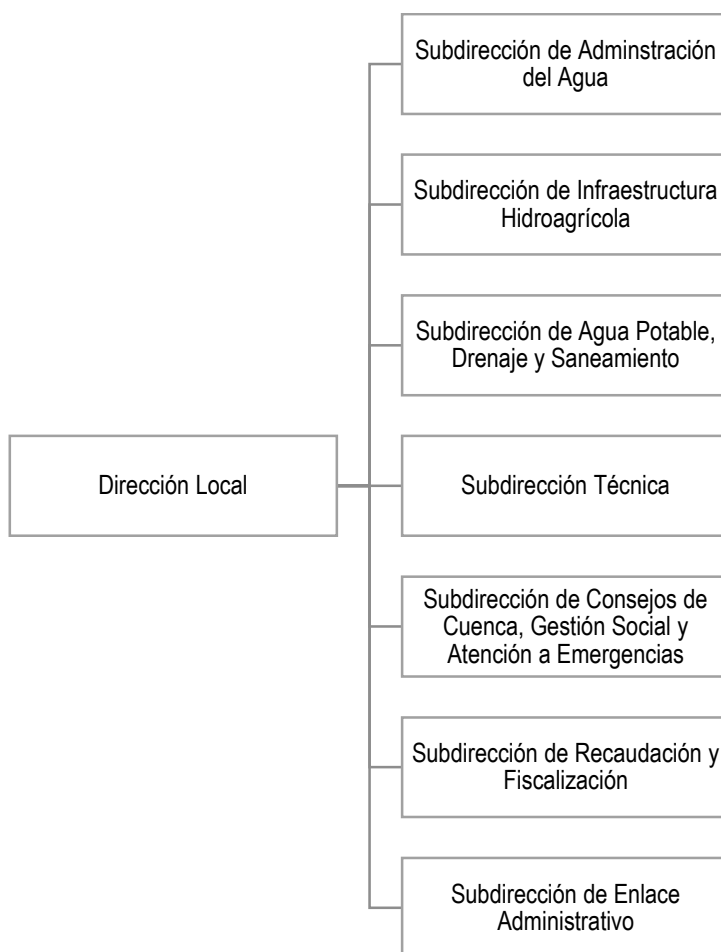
Dirección Local

Subdirección de Adminstración del Agua

Subdirección de Infraestructura Hidroagrícola

Subdirección de Agua Potable, Drenaje y Saneamiento

Subdirección Técnica

Subdirección de Consejos de Cuenca, Gestión Social y Atención a Emergencias

Subdirección de Recaudación y Fiscalización

Subdirección de Enlace Administrativo